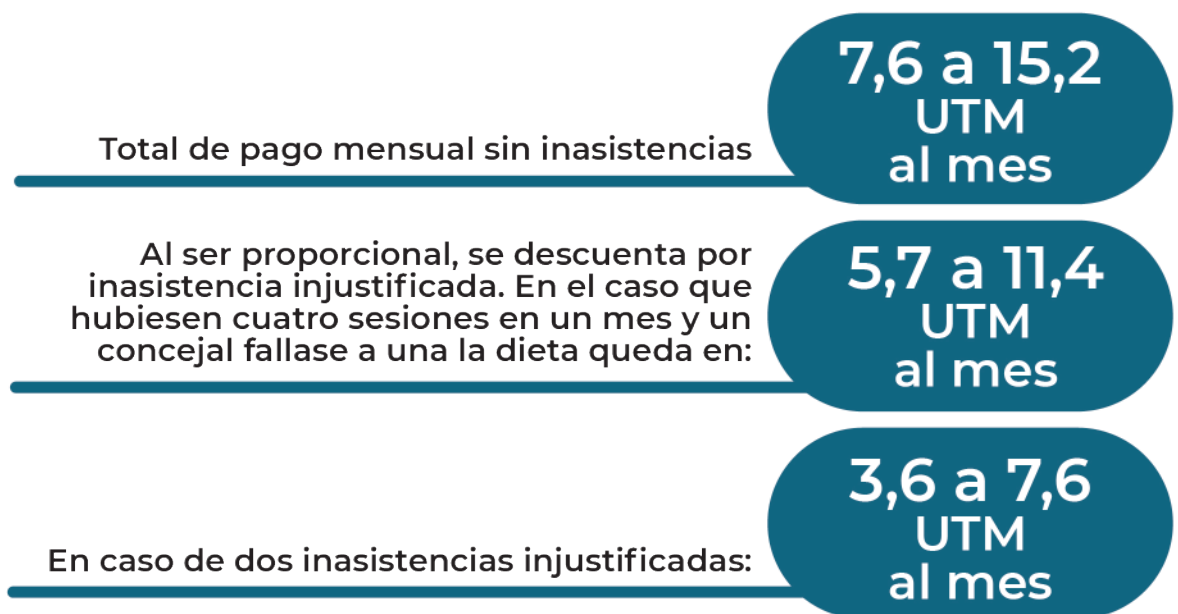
Total de pago mensual sin inasistencias

7,6 a 15,2 UTM al mes

Al ser proporcional, se descuenta por inasistencia injustificada. En el caso que hubiesen cuatro sesiones en un mes y un concejal fallase a una la dieta queda en:

5,7 a 11,4 UTM al mes

En caso de dos inasistencias injustificadas:

3,6 a 7,6 UTM al mes